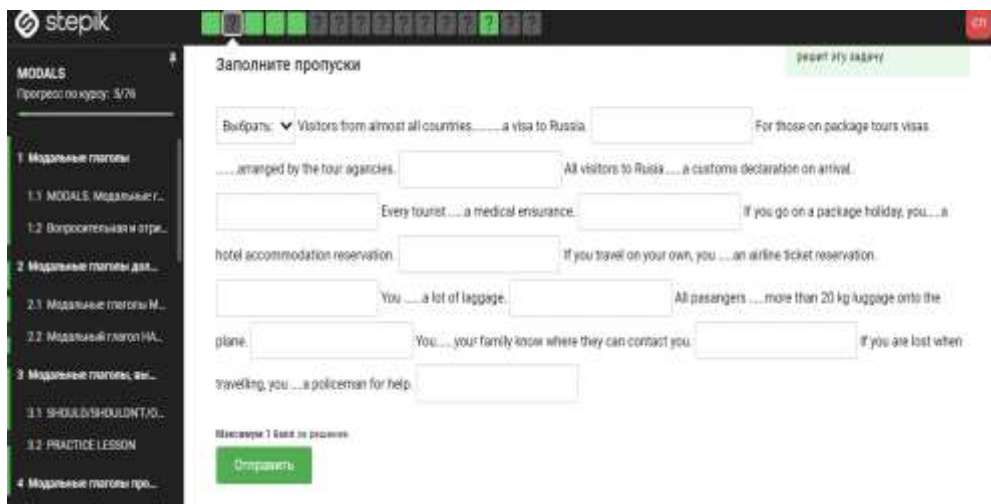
stepik

MODALS
Прогресс по курсу: 5/76

1 Модальные глаголы
1.1 MODALS. Модальные г...
1.2 Вопросительная и отри...
2 Модальные глаголы для...
2.1 Модальные глаголы М...
2.2 Модальный глагол HA...
3 Модальные глаголы, вы...
3.1 SHOULD/SHOULDN'T/O...
3.2 PRACTICE LESSON
4 Модальные глаголы про...

Заполните пропуски

решит эту задачу

Выбрать: Visitors from almost all countries........a visa to Russia. For those on package tours visas ......arranged by the tour agancies. All visitors to Rusia .... a customs declaration on arrival. Every tourist .... a medical ensurance. If you go on a package holiday, you.....a hotel accommodation reservation. If you travel on your own, you .....an airline ticket reservation. You .....a lot of laggage. All pasangers .....more than 20 kg luggage onto the plane. You..... your family know where they can contact you. If you are lost when travelling, you .....a policeman for help.

Максимум 1 балл за решение

Отправить